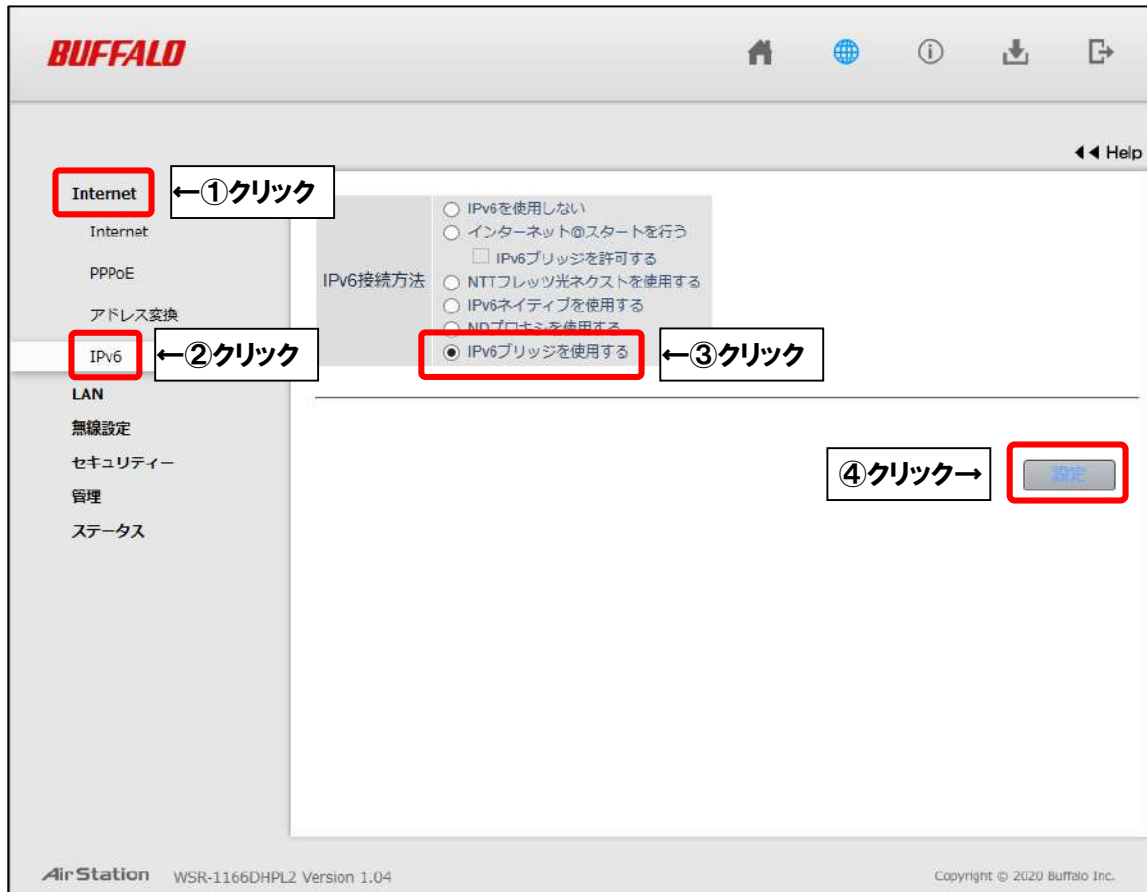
BUFFALO

◀◀ Help

Internet ←①クリック
Internet
PPPoE
アドレス変換
IPv6 ←②クリック
LAN
無線設定
セキュリティー
管理
ステータス

| IPv6接続方法 | ○ IPv6を使用しない<br>○ インターネット@スタートを行う<br>☐ IPv6ブリッジを許可する<br>○ NTTフレッツ光ネクストを使用する<br>○ IPv6ネイティブを使用する<br>○ NDプロキシを使用する<br>◉ IPv6ブリッジを使用する |
|---|---|

←③クリック

④クリック→ 設定

AirStation WSR-1166DHPL2 Version 1.04

Copyright © 2020 Buffalo Inc.